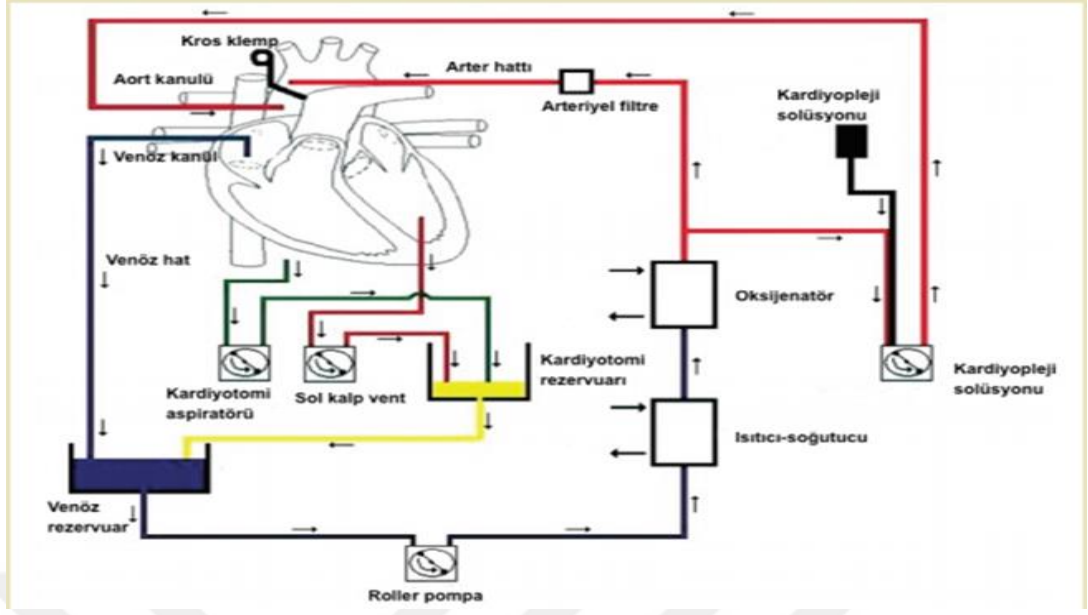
Kros klemp
Aort kanulü
Arter hattı
Arteriyel filtre
Kardiyopleji solüsyonu
Venöz kanül
Venöz hat
Oksijenatör
Kardiyotomi aspiratörü
Sol kalp vent
Kardiyotomi rezervuarı
Kardiyopleji solüsyonu
Isıtıcı-soğutucu
Venöz rezervuar
Roller pompa